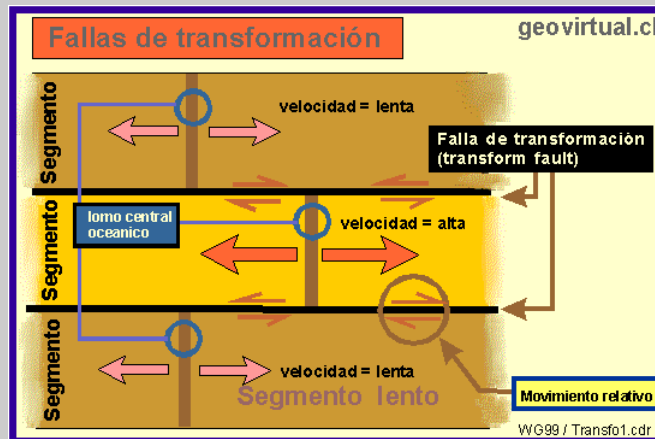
Fallas de transformación

geovirtual.cl

Segmento

velocidad = lenta

Falla de transformaciòn (transform fault)

Segmento

lomo central oceanico

velocidad = alta

Segmento

velocidad = lenta

Segmento lento

Movimiento relativo

WG99 / Transfo1.cdr